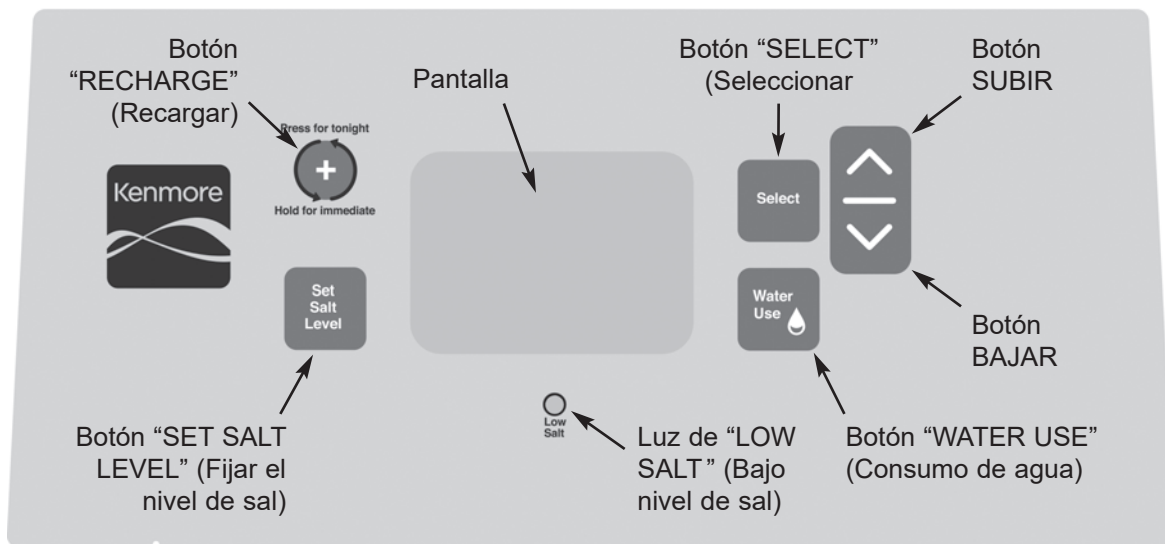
Botón “RECHARGE” (Recargar)

Press for tonight

+

Hold for immediate

Kenmore

Pantalla

Botón “SELECT” (Seleccionar

Select

Botón SUBIR

Set Salt Level

Water Use

Botón BAJAR

Low Salt

Botón “SET SALT LEVEL” (Fijar el nivel de sal)

Luz de “LOW SALT” (Bajo nivel de sal)

Botón “WATER USE” (Consumo de agua)